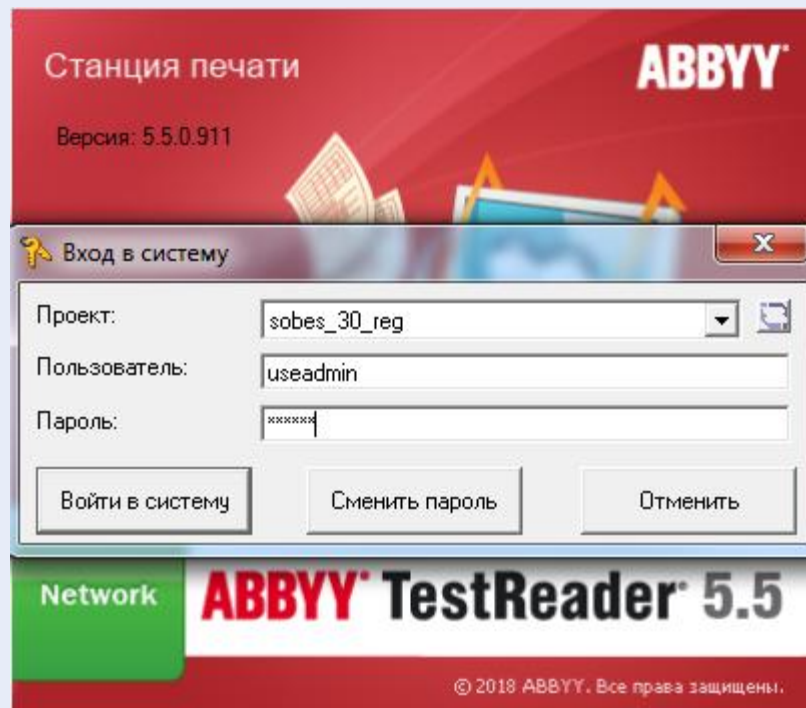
Станция печати

ABBYY

Версия: 5.5.0.911

Вход в систему

X

Проект: sobes_30_reg

Пользователь: useadmin

Пароль: ******

Войти в систему

Сменить пароль

Отменить

Network

ABBYY TestReader 5.5

© 2018 ABBYY. Все права защищены.